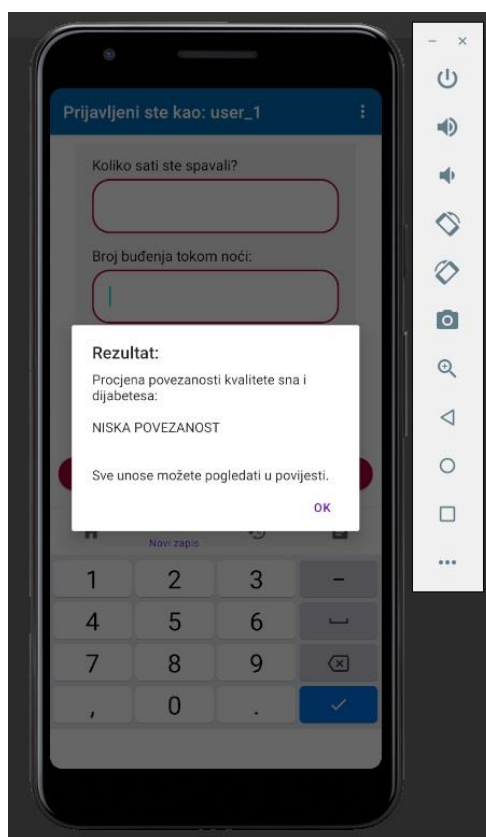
Prijavljeni ste kao: user_1

Koliko sati ste spavali?

Broj buđenja tokom noći:

Rezultat:

Procjena povezanosti kvalitete sna i dijabetesa:

NISKA POVEZANOST

Sve unose možete pogledati u povijesti.

OK

Novi zapis

1 2 3 –
4 5 6
7 8 9
, 0 .